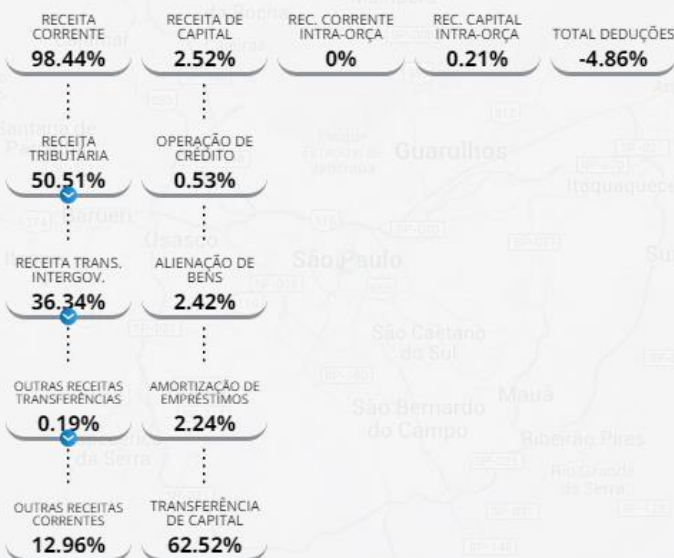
RECEITA CORRENTE
98.44%

RECEITA DE CAPITAL
2.52%

REC. CORRENTE INTRA-ORÇA
0%

REC. CAPITAL INTRA-ORÇA
0.21%

TOTAL DEDUÇÕES
-4.86%

RECEITA TRIBUTÁRIA
50.51%

OPERAÇÃO DE CRÉDITO
0.53%

Guarulhos

Itaquaquece

Osasco

São Paulo

RECEITA TRANS. INTERGOV.
36.34%

ALIENAÇÃO DE BENS
2.42%

São Caetano do Sul

São Bernardo do Campo

Mauá

Ribeirão Pires

Rio Grande da Serra

OUTRAS RECEITAS TRANSFERÊNCIAS
0.19%

AMORTIZAÇÃO DE EMPRÉSTIMOS
2.24%

OUTRAS RECEITAS CORRENTES
12.96%

TRANSFERÊNCIA DE CAPITAL
62.52%